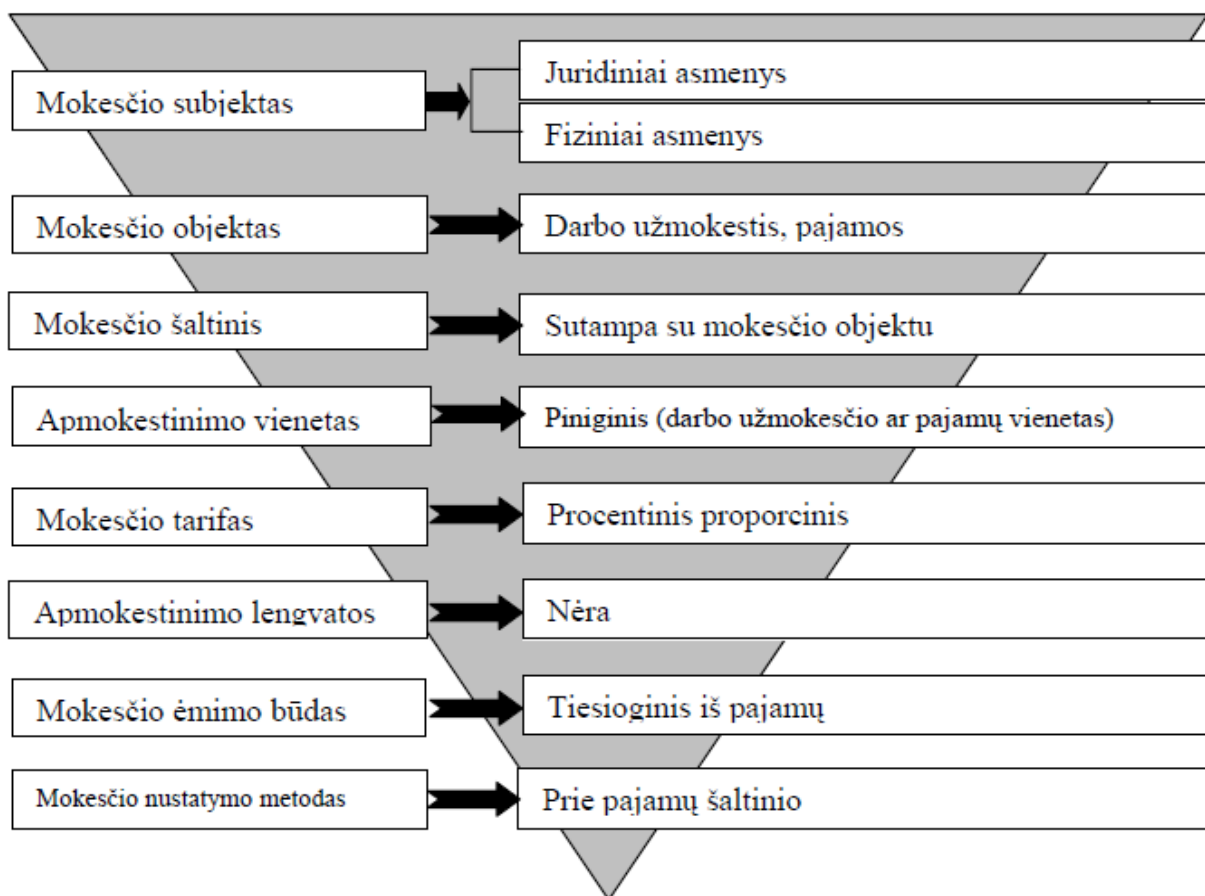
Mokesčio subjektas

Juridiniai asmenys

Fiziniai asmenys

Mokesčio objektas

Darbo užmokestis, pajamos

Mokesčio šaltinis

Sutampa su mokesčio objektu

Apmokestinimo vienetas

Piniginis (darbo užmokesčio ar pajamų vienetas)

Mokesčio tarifas

Procentinis proporcinis

Apmokestinimo lengvatos

Nėra

Mokesčio ėmimo būdas

Tiesioginis iš pajamų

Mokesčio nustatymo metodas

Prie pajamų šaltinio